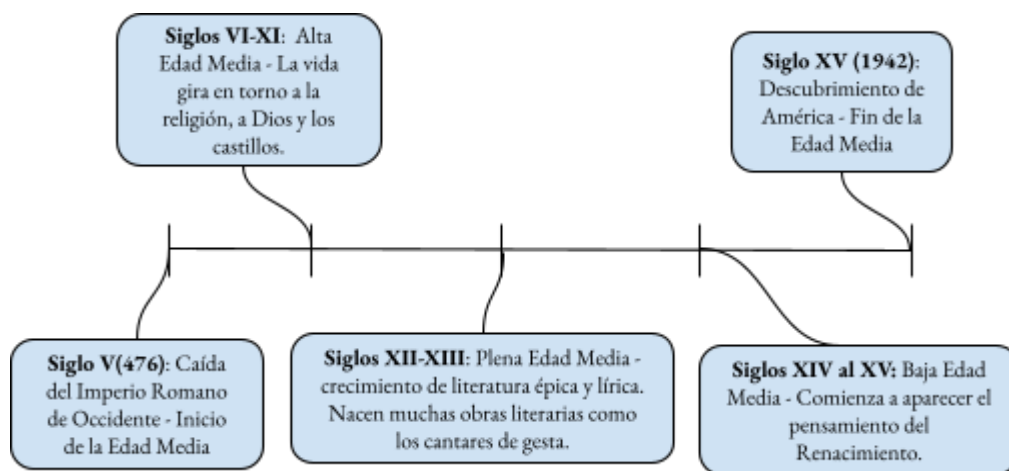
**Siglos VI-XI**: Alta Edad Media - La vida gira en torno a la religión, a Dios y los castillos.

**Siglo XV (1942)**: Descubrimiento de América - Fin de la Edad Media

**Siglo V(476)**: Caída del Imperio Romano de Occidente - Inicio de la Edad Media

**Siglos XII-XIII**: Plena Edad Media - crecimiento de literatura épica y lírica. Nacen muchas obras literarias como los cantares de gesta.

**Siglos XIV al XV:** Baja Edad Media - Comienza a aparecer el pensamiento del Renacimiento.